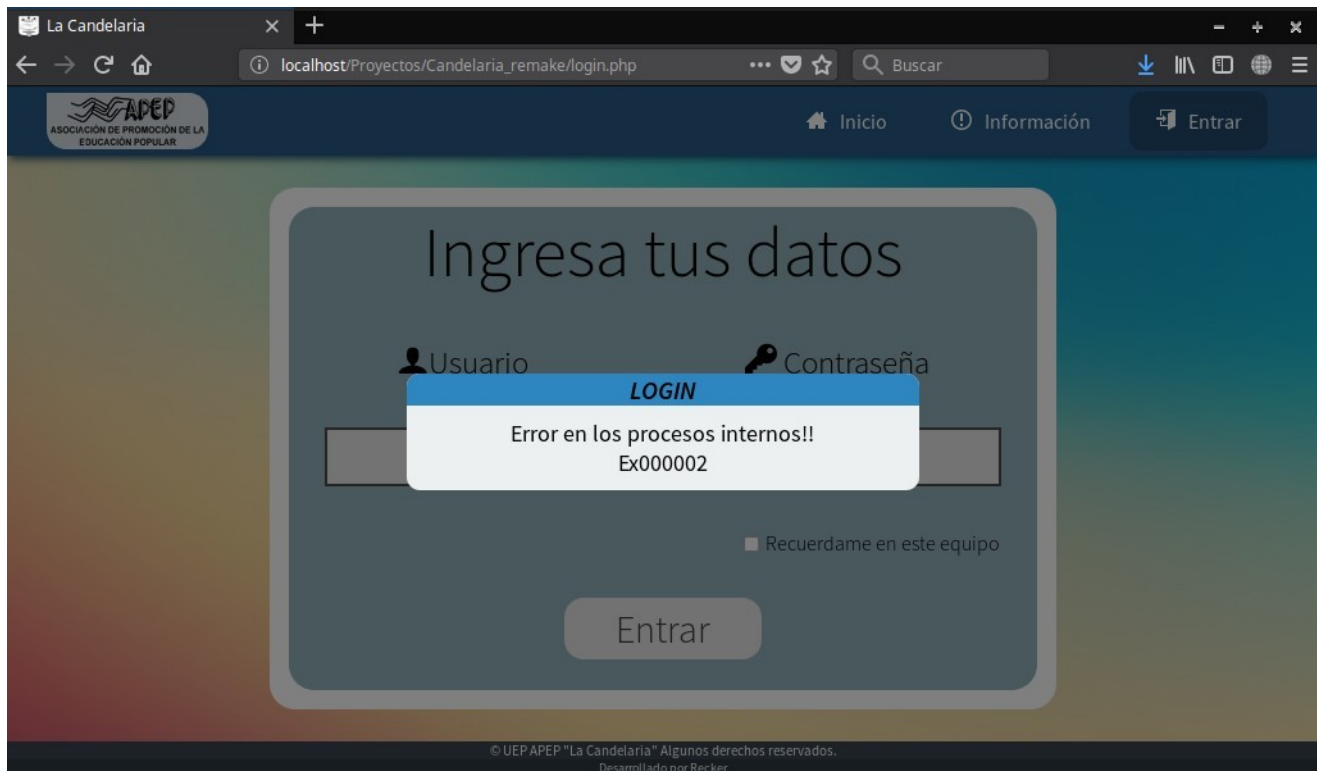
La Candelaria

localhost/Proyectos/Candelaria_remake/login.php

Buscar

APEP
ASOCIACIÓN DE PROMOCIÓN DE LA EDUCACIÓN POPULAR

Inicio
Información
Entrar

Ingresa tus datos

Usuario
Contraseña

LOGIN

Error en los procesos internos!!
Ex000002

Recuerdame en este equipo

Entrar

© UEP APEP "La Candelaria" Algunos derechos reservados.
Desarrollado por Recker